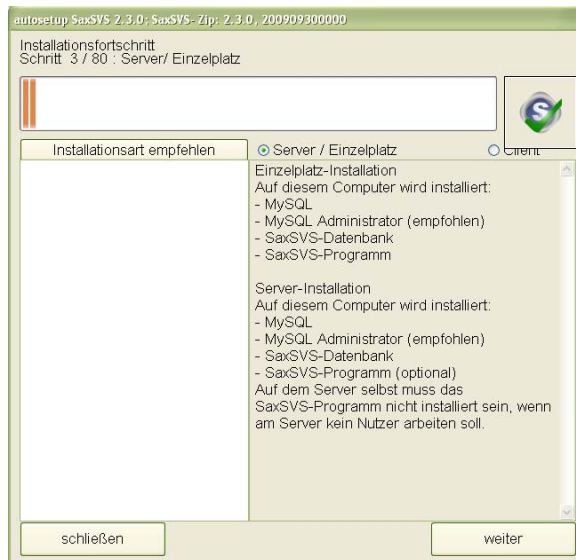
autosetup SaxSVS 2.3.0; SaxSVS- Zip: 2.3.0, 200909300000

Installationsfortschritt
Schritt 3 / 80 : Server/ Einzelplatz

Installationsart empfehlen

Server / Einzelplatz

Client

Einzelplatz-Installation
Auf diesem Computer wird installiert:
- MySQL
- MySQL Administrator (empfohlen)
- SaxSVS-Datenbank
- SaxSVS-Programm

Server-Installation
Auf diesem Computer wird installiert:
- MySQL
- MySQL Administrator (empfohlen)
- SaxSVS-Datenbank
- SaxSVS-Programm (optional)
Auf dem Server selbst muss das SaxSVS-Programm nicht installiert sein, wenn am Server kein Nutzer arbeiten soll.

schließen

weiter